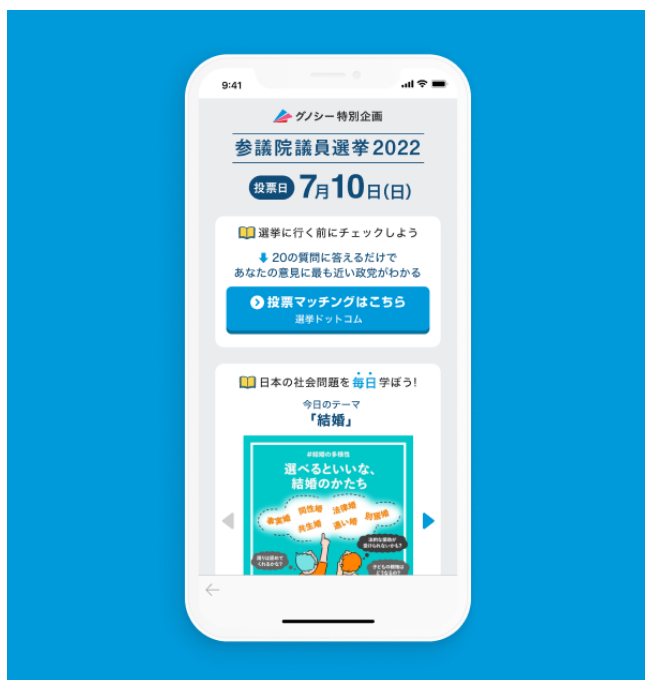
9:41

グノシー特別企画

参議院議員選挙2022

投票日 7月10日(日)

選挙に行く前にチェックしよう

20の質問に答えるだけで
あなたの意見に最も近い政党がわかる

投票マッチングはこちら
選挙ドットコム

日本の社会問題を毎日学ぼう!

今日のテーマ
「結婚」

#結婚の多様性

選べるといいな、
結婚のかたち

事実婚
同性婚
共生婚
法律婚
通い婚
別居婚

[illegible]
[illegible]
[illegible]